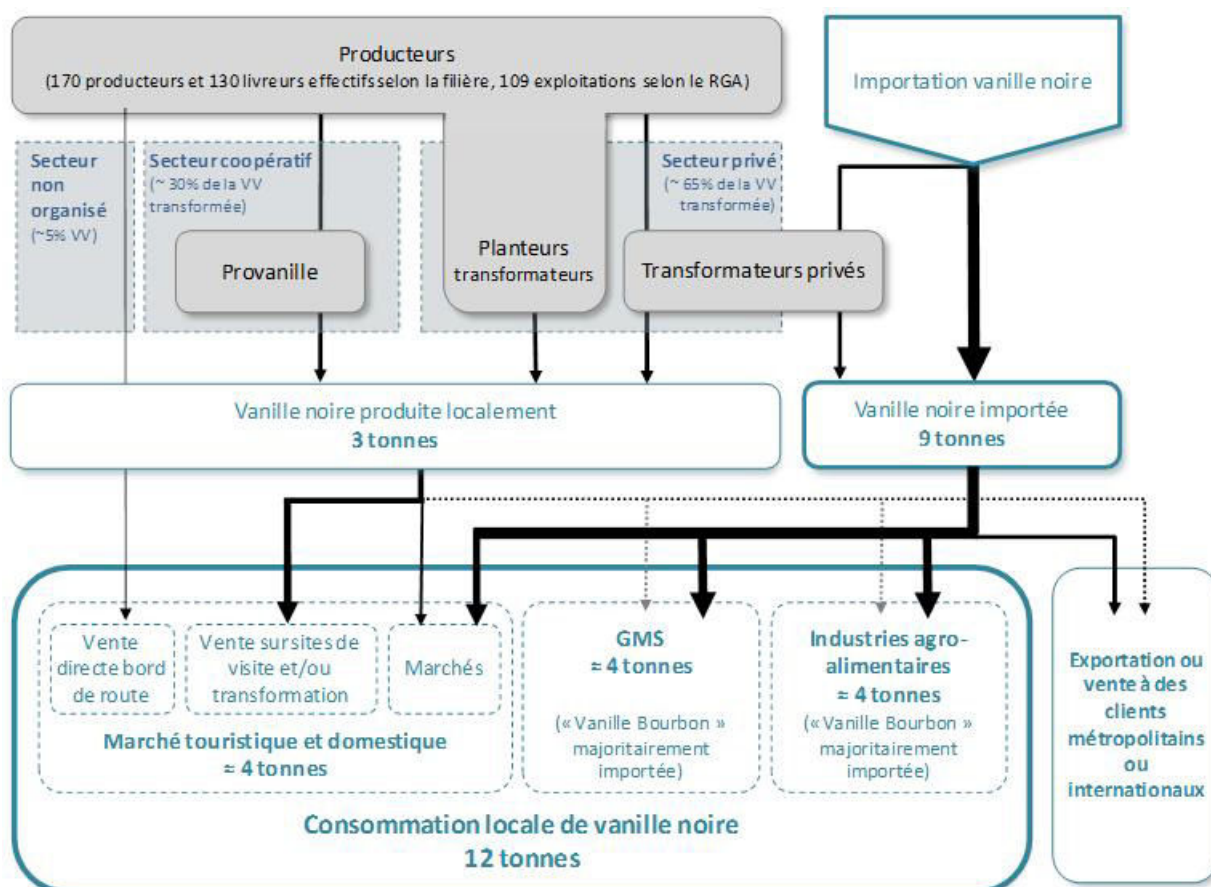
Producteurs
(170 producteurs et 130 livreurs effectifs selon la filière, 109 exploitations selon le RGA)

Importation vanille noire

Secteur non organisé
(~5% VV)

Secteur coopératif
(~ 30% de la VV transformée)

Secteur privé
(~ 65% de la VV transformée)

Provanille

Planteurs transformateurs

Transformateurs privés

Vanille noire produite localement
3 tonnes

Vanille noire importée
9 tonnes

Vente directe bord de route

Vente sur sites de visite et/ou transformation

Marchés

Marché touristique et domestique
≈ 4 tonnes

GMS
≈ 4 tonnes
(« Vanille Bourbon » majoritairement importée)

Industries agro-alimentaires
≈ 4 tonnes
(« Vanille Bourbon » majoritairement importée)

Exportation ou vente à des clients métropolitains ou internationaux

Consommation locale de vanille noire
12 tonnes